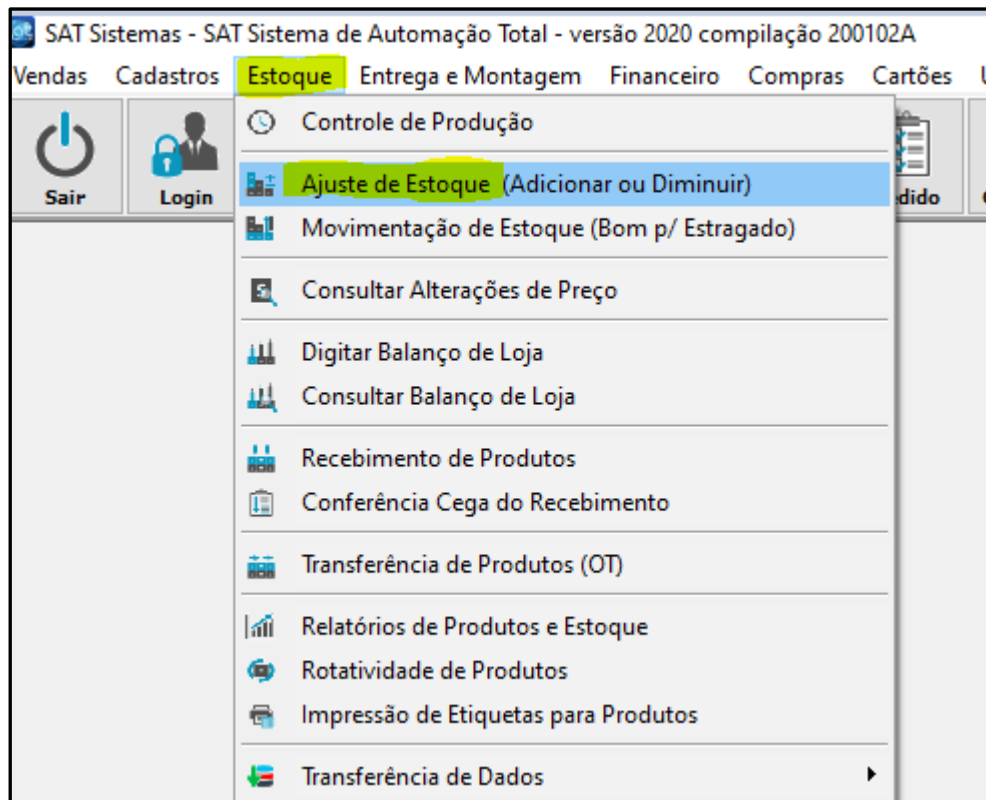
SAT Sistemas - SAT Sistema de Automação Total - versão 2020 compilação 200102A

Vendas Cadastros Estoque Entrega e Montagem Financeiro Compras Cartões

Sair Login dido

Controle de Produção

Ajuste de Estoque (Adicionar ou Diminuir)
Movimentação de Estoque (Bom p/ Estragado)

Consultar Alterações de Preço

Digitar Balanço de Loja
Consultar Balanço de Loja

Recebimento de Produtos
Conferência Cega do Recebimento

Transferência de Produtos (OT)

Relatórios de Produtos e Estoque
Rotatividade de Produtos
Impressão de Etiquetas para Produtos

Transferência de Dados